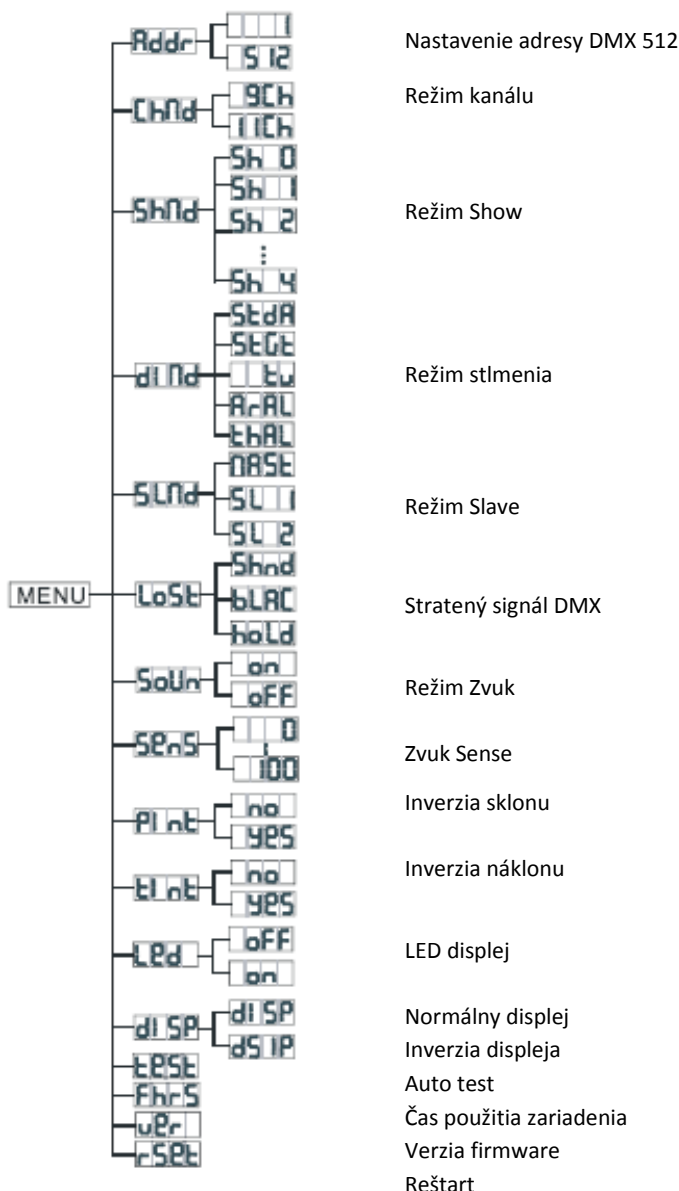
MENU

Addr — 1 / 512 — Nastavenie adresy DMX 512

ChNd — 9Ch / 11Ch — Režim kanálu

ShNd — Sh 0 / Sh 1 / Sh 2 / ⋮ / Sh 4 — Režim Show

dINd — StdA / StGE / tW / ArAL / thAL — Režim stlmenia

SLNd — NASt / SL 1 / SL 2 — Režim Slave

LoSt — Shnd / bLAC / hold — Stratený signál DMX

SoUn — on / oFF — Režim Zvuk

SEnS — 0 / 100 — Zvuk Sense

PInt — no / yES — Inverzia sklonu

tInt — no / yES — Inverzia náklonu

LEd — oFF / on — LED displej

dISP — dISP / dSIP — Normálny displej, Inverzia displeja

tESt — Auto test

FhrS — Čas použitia zariadenia

uEr — Verzia firmware

rSEt — Reštart